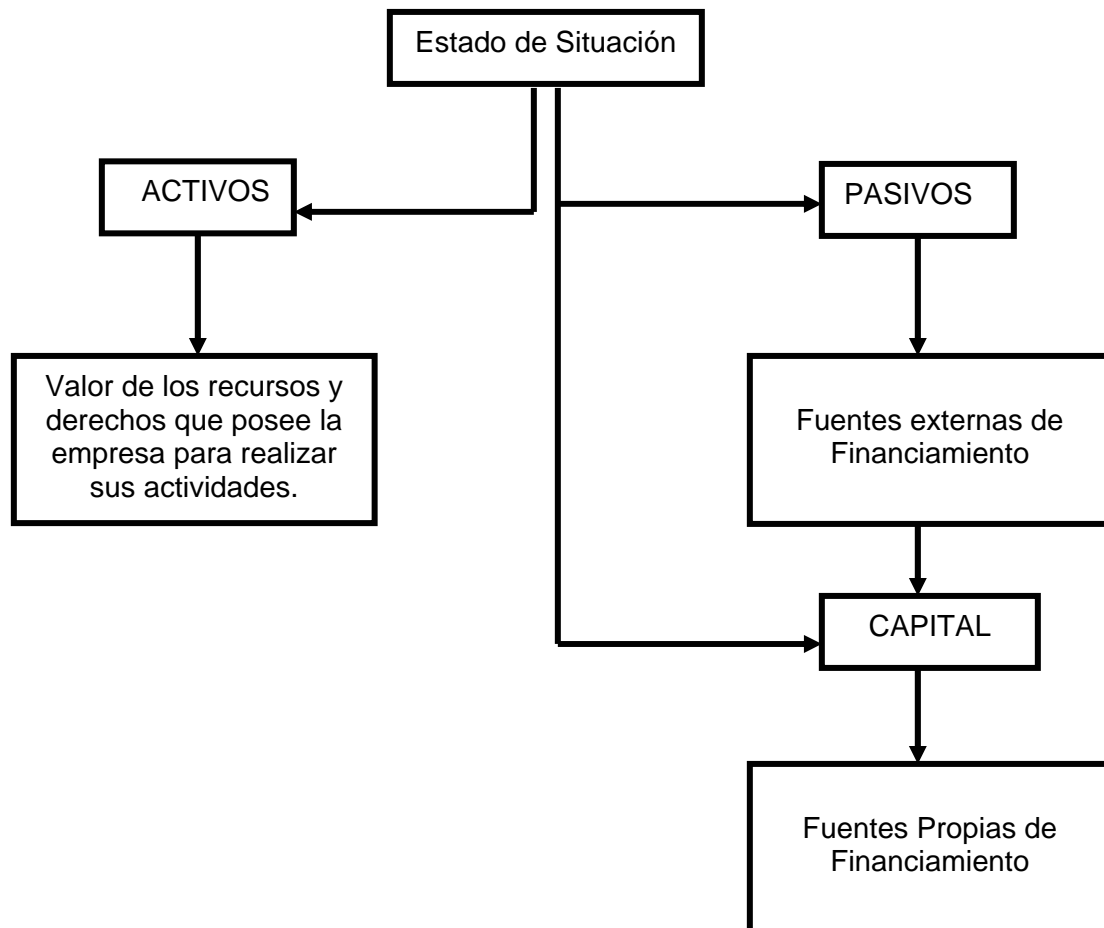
Estado de Situación

ACTIVOS

Valor de los recursos y derechos que posee la empresa para realizar sus actividades.

PASIVOS

Fuentes externas de Financiamiento

CAPITAL

Fuentes Propias de Financiamiento